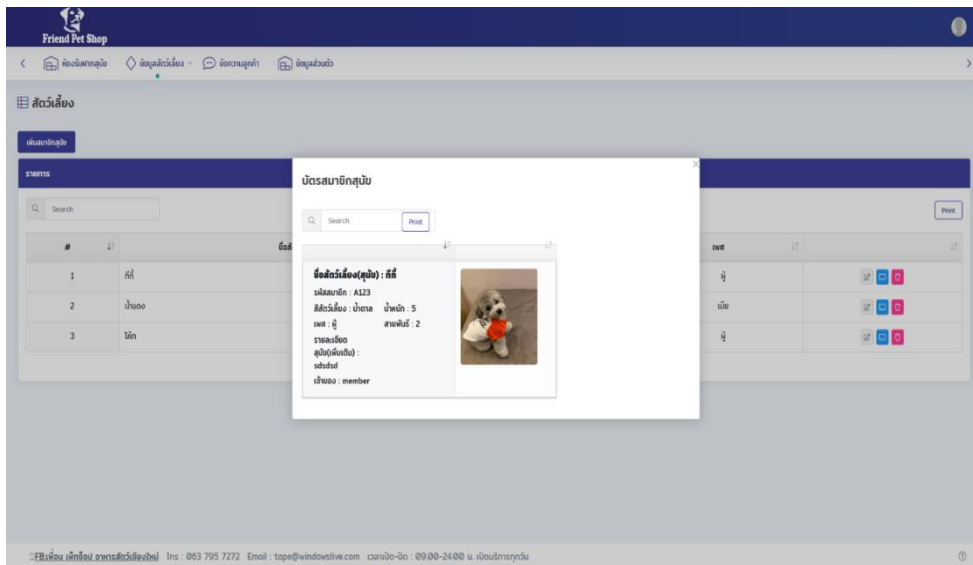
Friend Pet Shop

ห้องรับฝากสุนัข ข้อมูลสัตว์เลี้ยง ข้อความลูกค้า ข้อมูลส่วนตัว

สัตว์เลี้ยง

เพิ่มสมาชิกสุนัข

รายการ

Search

Print

| # | ชื่อ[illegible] | | เพศ | |
|---|---|---|---|---|
| 1 | กีกี้ | | ผู้ | |
| 2 | น้ำผอง | | เมีย | |
| 3 | โค้ก | | ผู้ | |

บัตรสมาชิกสุนัข

Search

Print

ชื่อสัตว์เลี้ยง(สุนัข) : กีกี้
รหัสสมาชิก : A123
สีสัตว์เลี้ยง : น้ำตาล น้ำหนัก : 5
เพศ : ผู้ สายพันธ์ : 2
รายละเอียด
สุนัข(เพิ่มเติม) :
sdsdsd
เจ้าของ : member

FBเพื่อน เพ็ทช็อป อาหารสัตว์เลี้ยงใหม่ Tel : 063 795 7272 Email : tape@windowslive.com เวลาเปิด-ปิด : 09.00-24.00 น. เปิดบริการทุกวัน